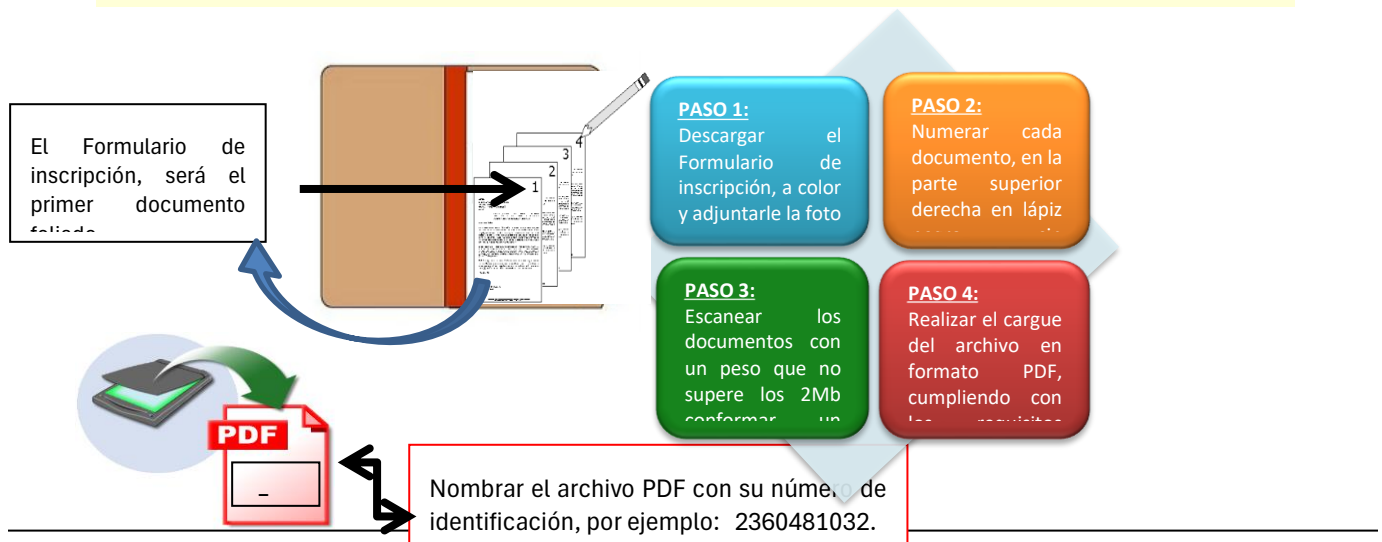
El Formulario de inscripción, será el primer documento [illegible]

1

2

3

4

PASO 1:
Descargar el Formulario de inscripción, a color y adjuntarle la foto

PASO 2:
Numerar cada documento, en la parte superior derecha en lápiz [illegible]

PASO 3:
Escanear los documentos con un peso que no supere los 2Mb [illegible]

PASO 4:
Realizar el cargue del archivo en formato PDF, cumpliendo con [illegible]

PDF

_

Nombrar el archivo PDF con su número de identificación, por ejemplo: 2360481032.